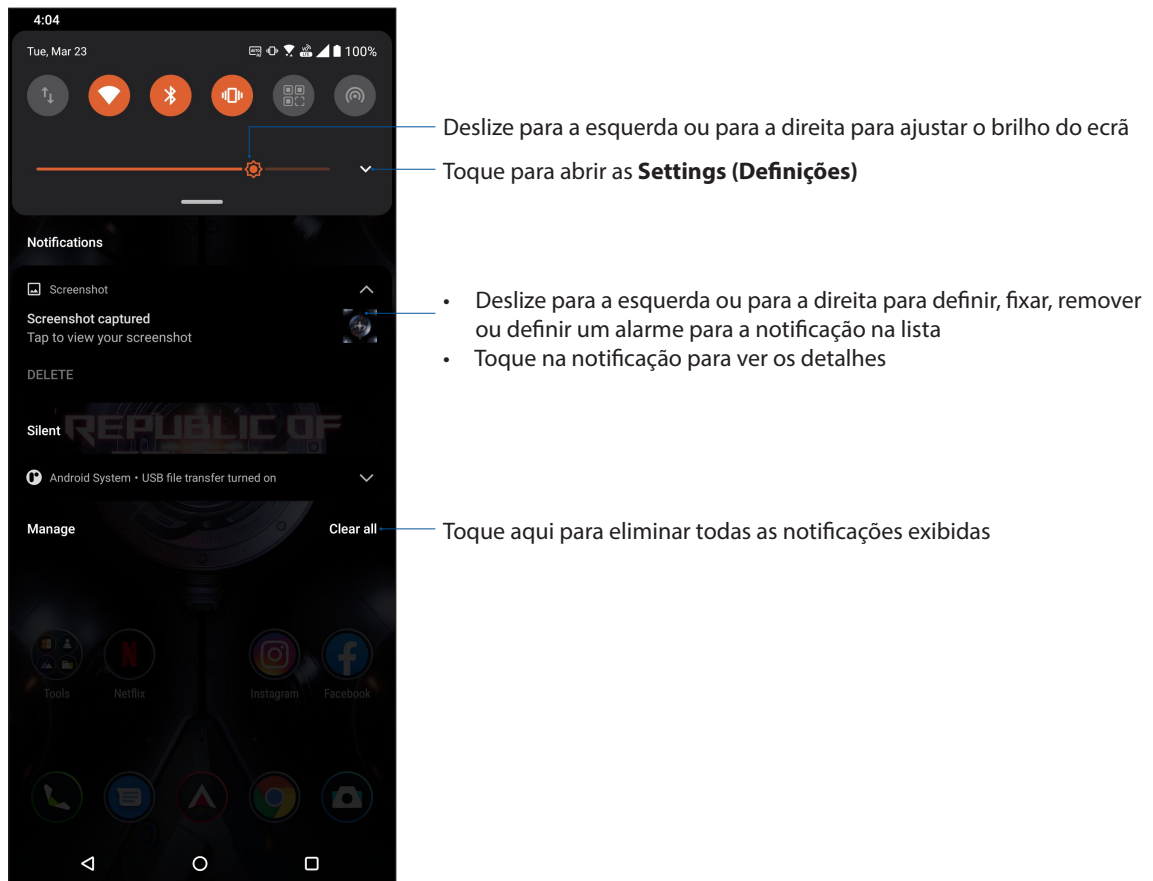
4:04

Tue, Mar 23

100%

Deslize para a esquerda ou para a direita para ajustar o brilho do ecrã

Toque para abrir as **Settings (Definições)**

Notifications

Screenshot

Screenshot captured
Tap to view your screenshot

DELETE

- Deslize para a esquerda ou para a direita para definir, fixar, remover ou definir um alarme para a notificação na lista
- Toque na notificação para ver os detalhes

REPUBLIC OF

Silent

Android System • USB file transfer turned on

Manage

Clear all

Toque aqui para eliminar todas as notificações exibidas

Tools Netflix Instagram Facebook